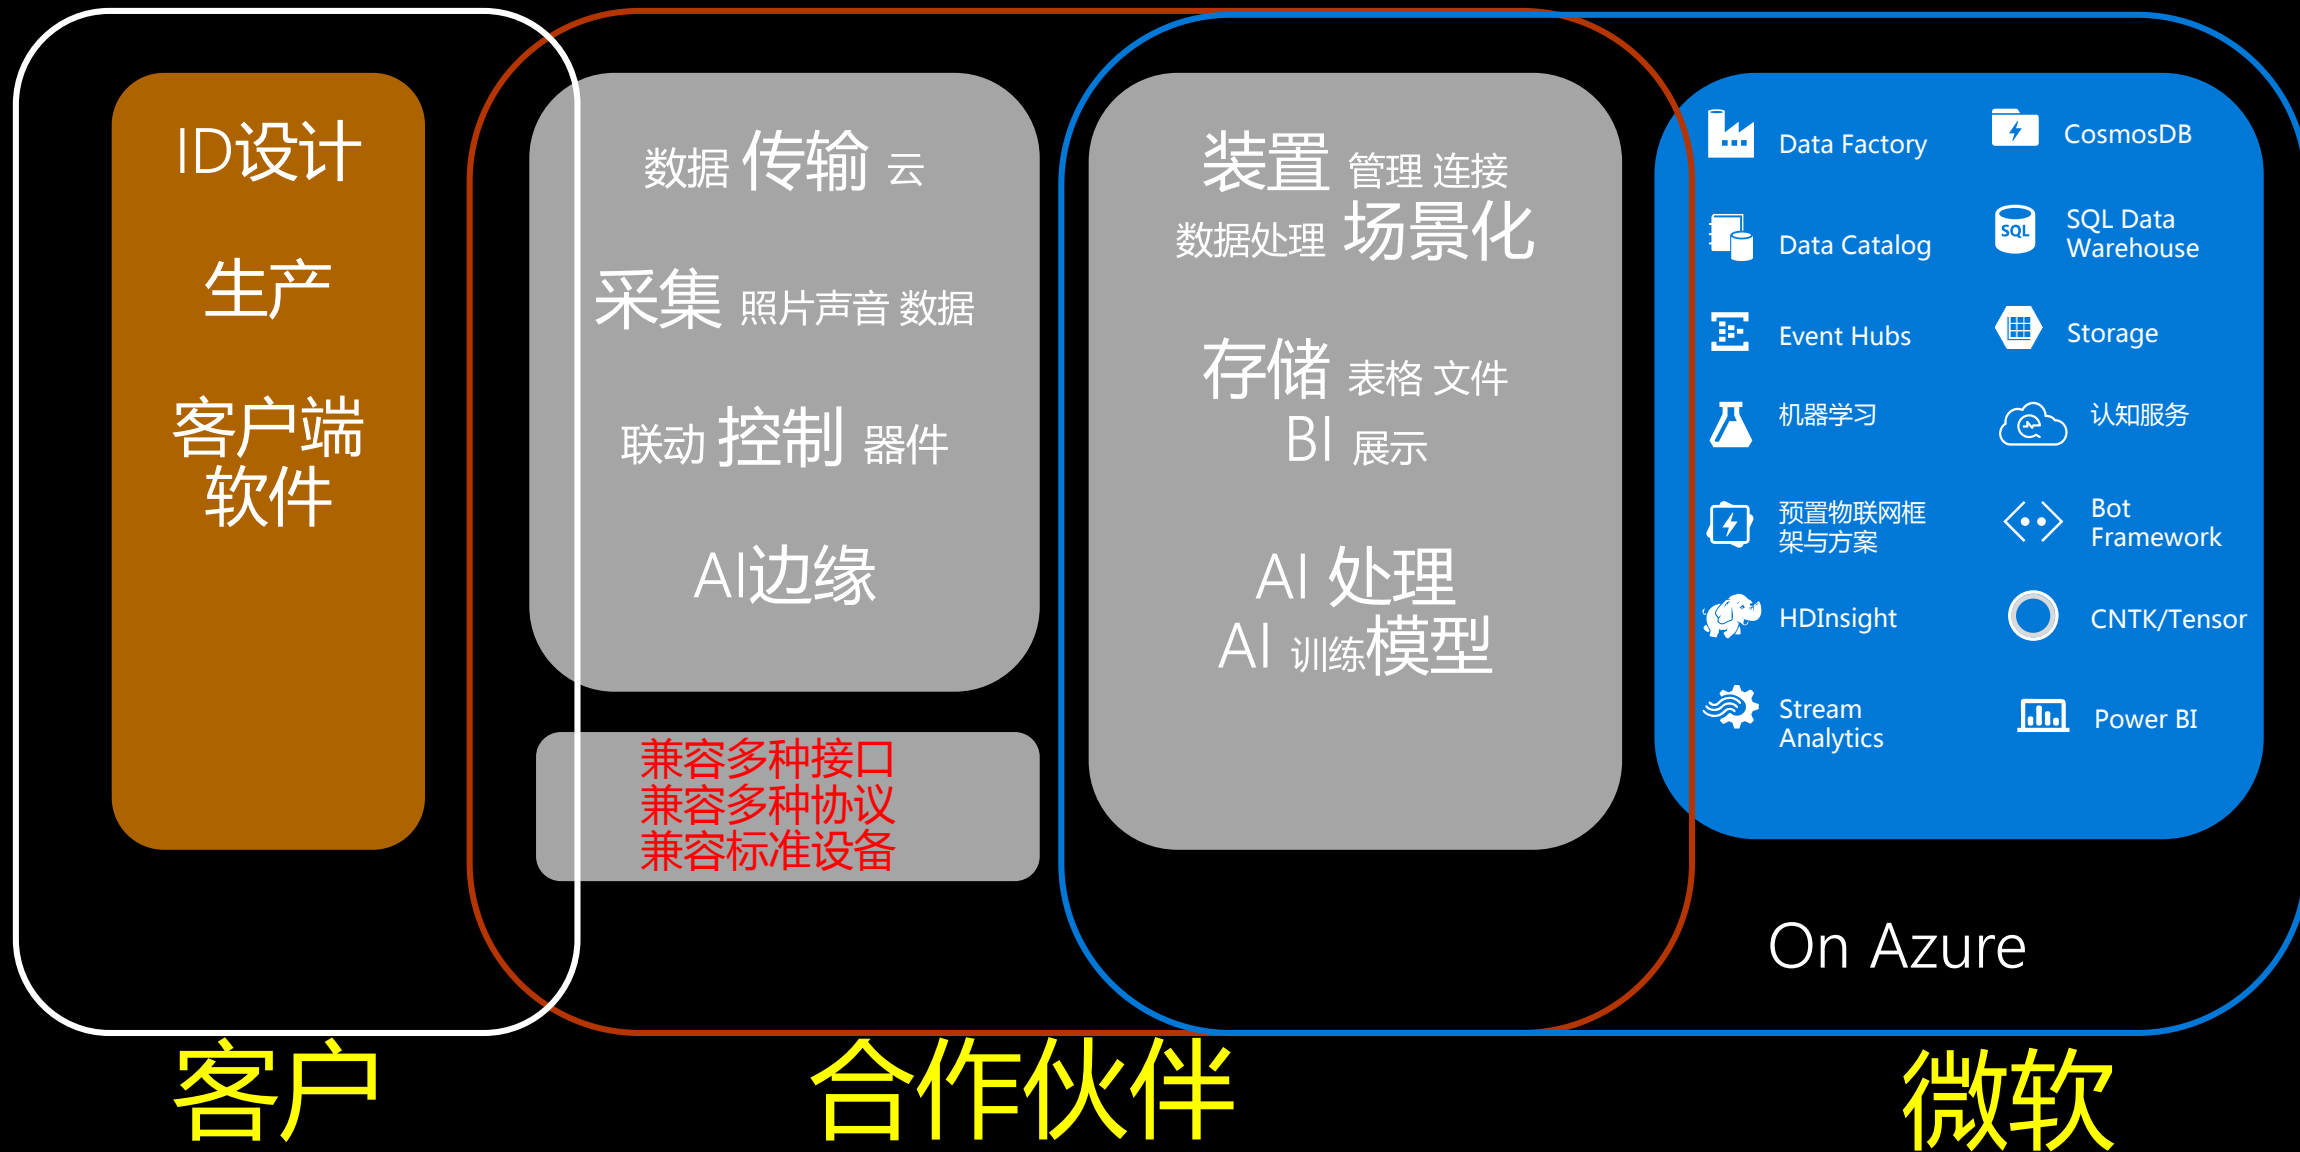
ID设计

生产

客户端
软件

数据 传输 云

采集 照片声音 数据

联动 控制 器件

AI边缘

兼容多种接口
兼容多种协议
兼容标准设备

装置 管理 连接
数据处理 场景化

存储 表格 文件
BI 展示

AI 处理
AI 训练模型

Data Factory
CosmosDB
Data Catalog
SQL Data Warehouse
Event Hubs
Storage
机器学习
认知服务
预置物联网框架与方案
Bot Framework
HDInsight
CNTK/Tensor
Stream Analytics
Power BI

On Azure

客户

合作伙伴

微软